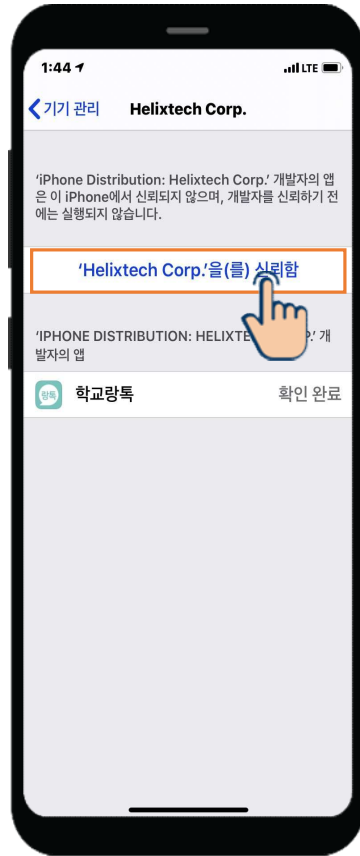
1:44 LTE

기기 관리 Helixtech Corp.

'iPhone Distribution: Helixtech Corp.' 개발자의 앱은 이 iPhone에서 신뢰되지 않으며, 개발자를 신뢰하기 전에는 실행되지 않습니다.

'Helixtech Corp.'을(를) 신뢰함

'IPHONE DISTRIBUTION: HELIXTE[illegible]P.' 개발자의 앱

랑톡 학교랑톡 확인 완료